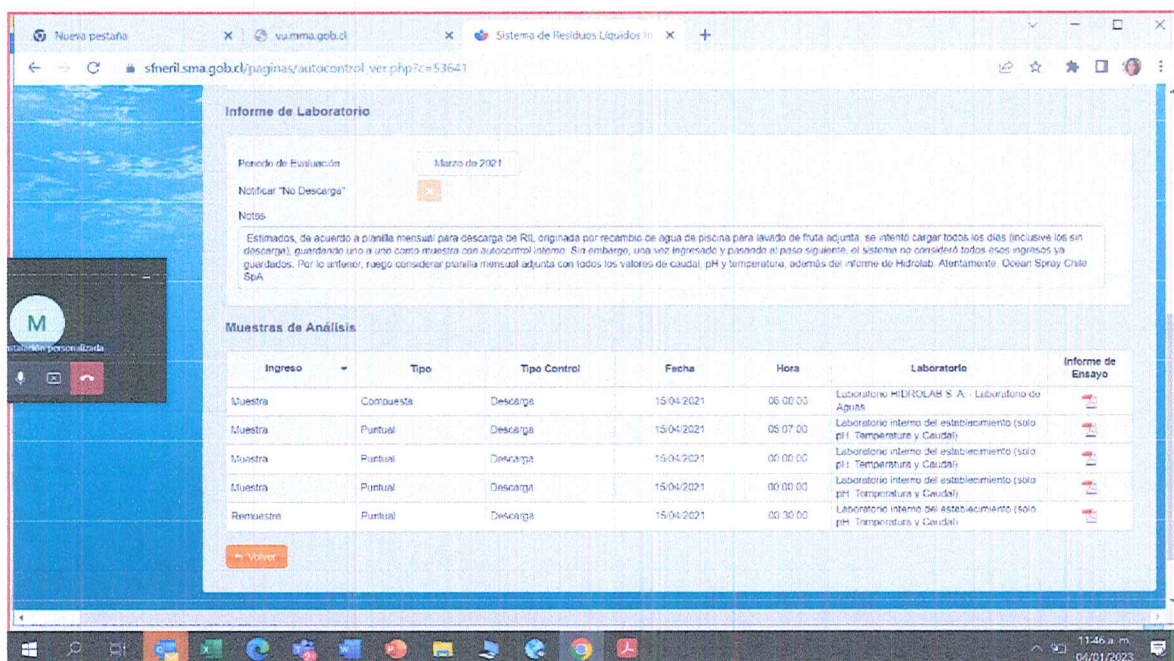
Nueva pestaña × vu.mma.gob.cl × Sistema de Residuos Líquidos In × +

sfneril.sma.gob.cl/paginas/autocontrol_ver.php?c=53641

Informe de Laboratorio

Periodo de Evaluación Marzo de 2021

Notificar "No Descarga"

Notas

Estimados, de acuerdo a planilla mensual para descarga de RIL originada por recambio de agua de piscina para lavado de fruta adjunta, se intentó cargar todos los días (inclusive los sin descarga), guardando uno a uno como muestra con autocontrol interno. Sin embargo, una vez ingresado y pasado al paso siguiente, el sistema no consideró todos esos ingresos ya guardados. Por lo anterior, ruego considerar planilla mensual adjunta con todos los valores de caudal, pH y temperatura, además del informe de Hidrolab. Atentamente, Ocean Spray Chile SpA

M
instalación personalizada

Muestras de Análisis

| Ingreso | Tipo | Tipo Control | Fecha | Hora | Laboratorio | Informe de Ensayo |
|---|---|---|---|---|---|---|
| Muestra | Compuesta | Descarga | 15/04/2021 | 06:00:00 | Laboratorio HIDROLAB S.A. - Laboratorio de Aguas | |
| Muestra | Puntual | Descarga | 15/04/2021 | 05:07:00 | Laboratorio interno del establecimiento (solo pH, Temperatura y Caudal) | |
| Muestra | Puntual | Descarga | 15/04/2021 | 00:00:00 | Laboratorio interno del establecimiento (solo pH, Temperatura y Caudal) | |
| Muestra | Puntual | Descarga | 15/04/2021 | 00:00:00 | Laboratorio interno del establecimiento (solo pH, Temperatura y Caudal) | |
| Remuestra | Puntual | Descarga | 15/04/2021 | 00:30:00 | Laboratorio interno del establecimiento (solo pH, Temperatura y Caudal) | |

Volver

11:46 a. m.
04/01/2023